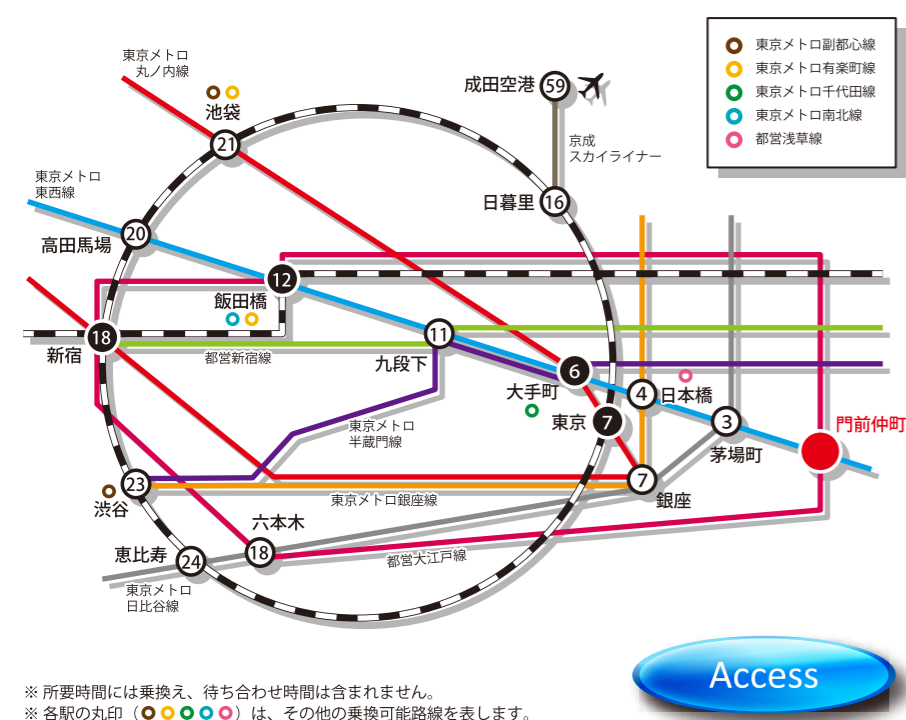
東京メトロ副都心線
東京メトロ有楽町線
東京メトロ千代田線
東京メトロ南北線
都営浅草線

東京メトロ丸ノ内線
池袋
21
成田空港
59
京成スカイライナー
東京メトロ東西線
日暮里
16
高田馬場
20
12
飯田橋
18
新宿
11
都営新宿線
九段下
6
大手町
4
日本橋
東京
7
3
茅場町
門前仲町
東京メトロ半蔵門線
23
7
渋谷
東京メトロ銀座線
銀座
六本木
恵比寿
24
18
都営大江戸線
東京メトロ日比谷線

Access

※ 所要時間には乗換え、待ち合わせ時間は含まれません。
※ 各駅の丸印（○○○○○）は、その他の乗換可能路線を表します。